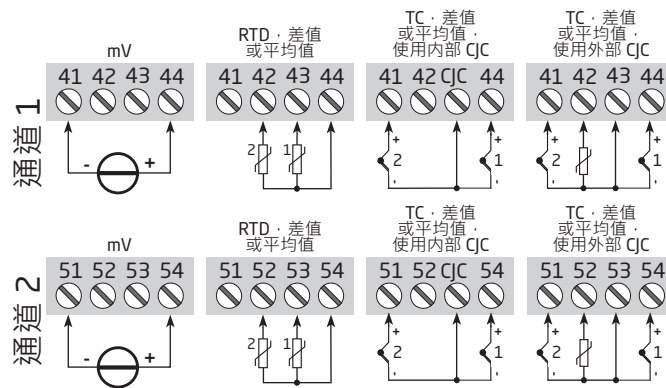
通道 1

mV
41 42 43 44
- +

RTD，差值或平均值
41 42 43 44
2 1

TC，差值或平均值，使用内部 CJC
41 42 CJC 44
+ 2 - + 1 -

TC，差值或平均值，使用外部 CJC
41 42 43 44
+ 2 - + 1 -

通道 2

mV
51 52 53 54
- +

RTD，差值或平均值
51 52 53 54
2 1

TC，差值或平均值，使用内部 CJC
51 52 CJC 54
+ 2 - + 1 -

TC，差值或平均值，使用外部 CJC
51 52 53 54
+ 2 - + 1 -